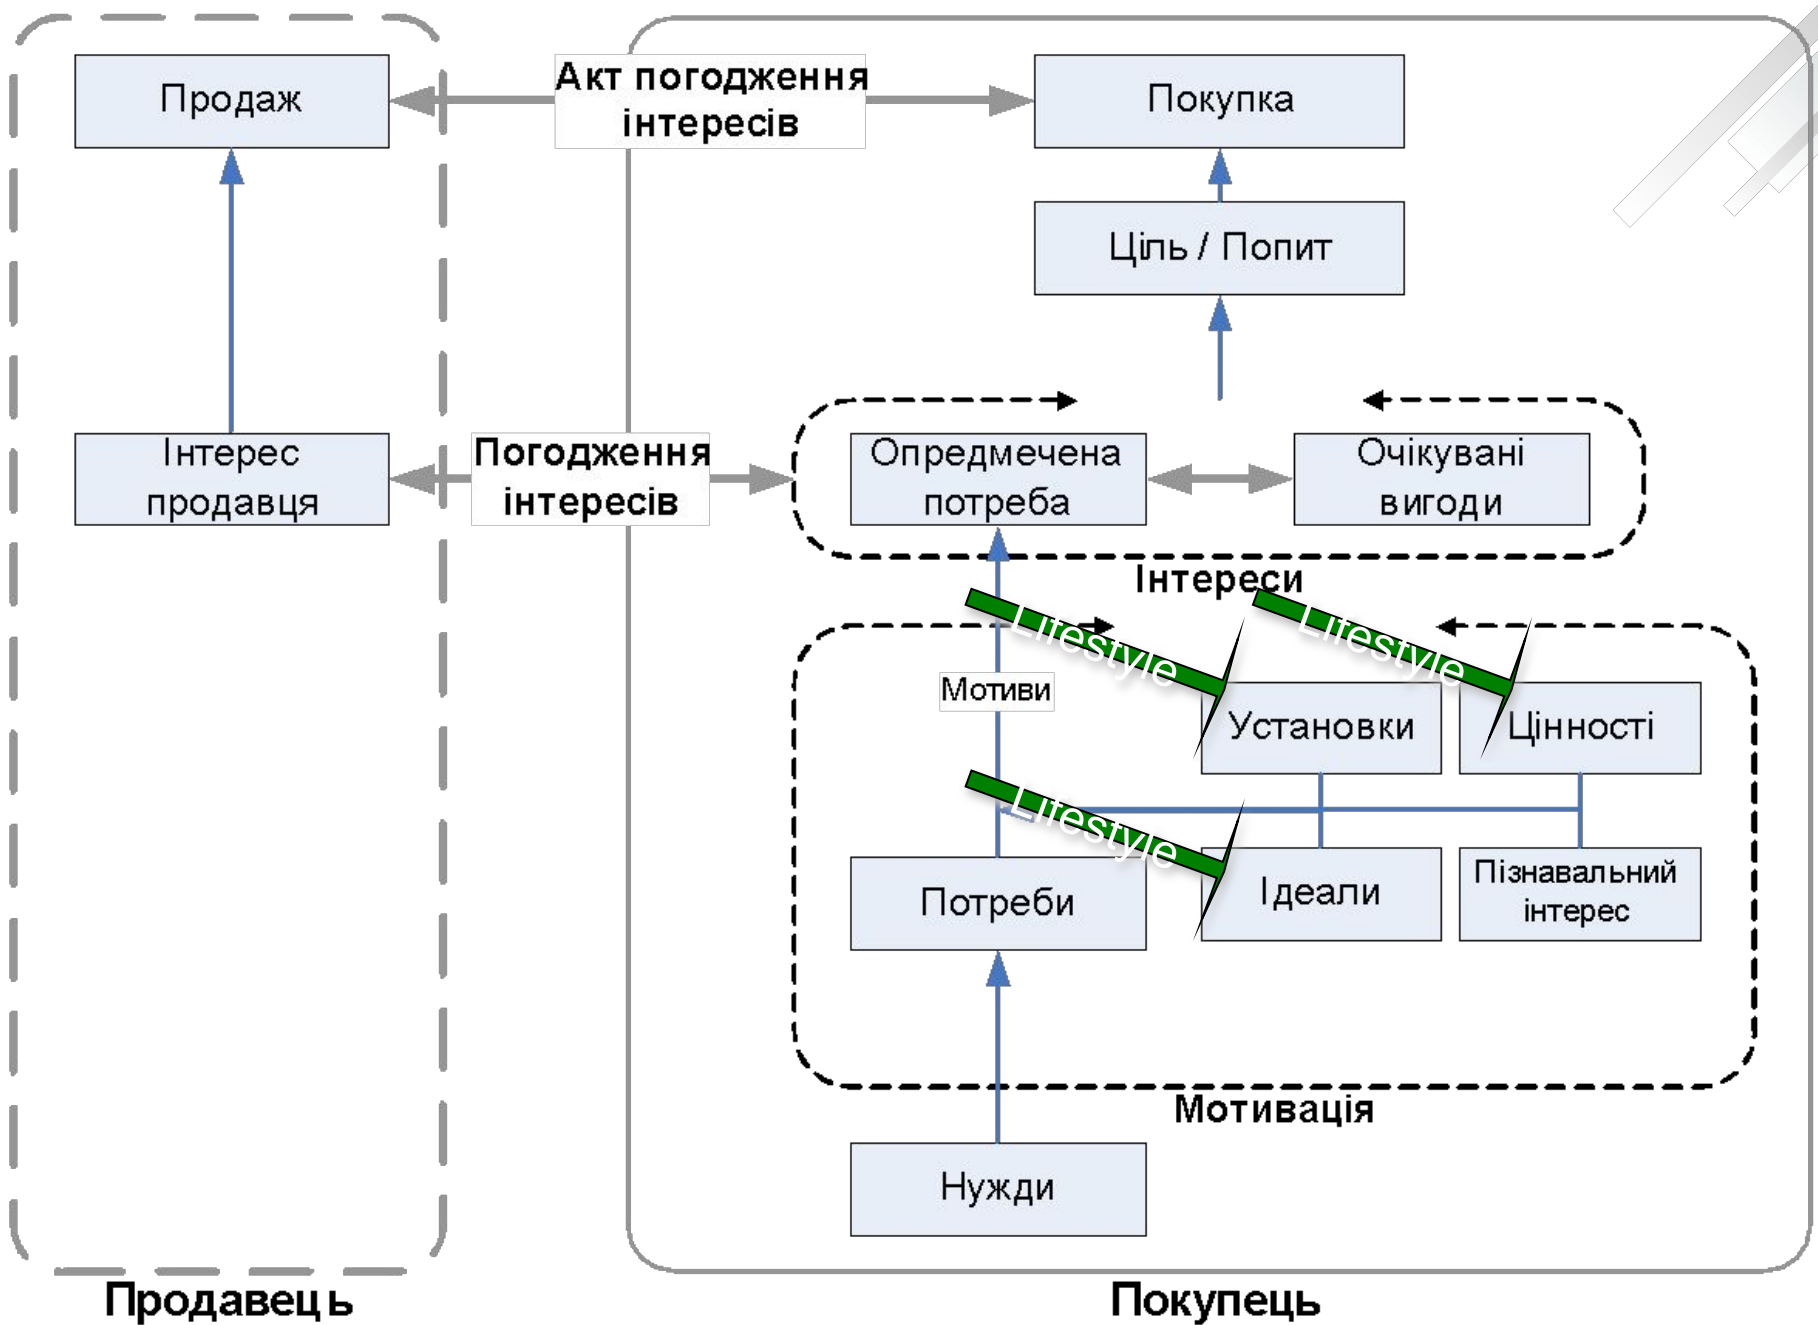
Продаж

Акт погодження інтересів

Покупка

Ціль / Попит

Інтерес продавця

Погодження інтересів

Опредмечена потреба

Очікувані вигоди

Інтереси

Lifestyle

Lifestyle

Мотиви

Установки

Цінності

Lifestyle

Потреби

Ідеали

Пізнавальний інтерес

Мотивація

Нужди

Продавець

Покупець